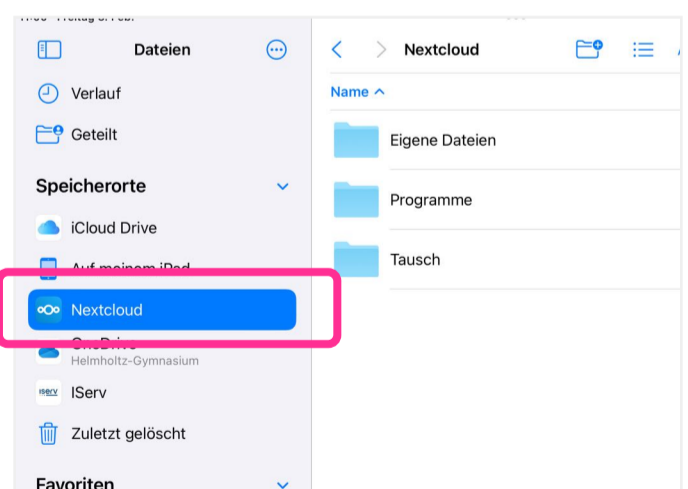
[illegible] Freitag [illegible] Feb.

Dateien

Verlauf

Geteilt

Speicherorte

iCloud Drive

Auf meinem iPad

Nextcloud

OneDrive
Helmholtz-Gymnasium

iserv IServ

Zuletzt gelöscht

Favoriten

Nextcloud

Name ^

Eigene Dateien

Programme

Tausch